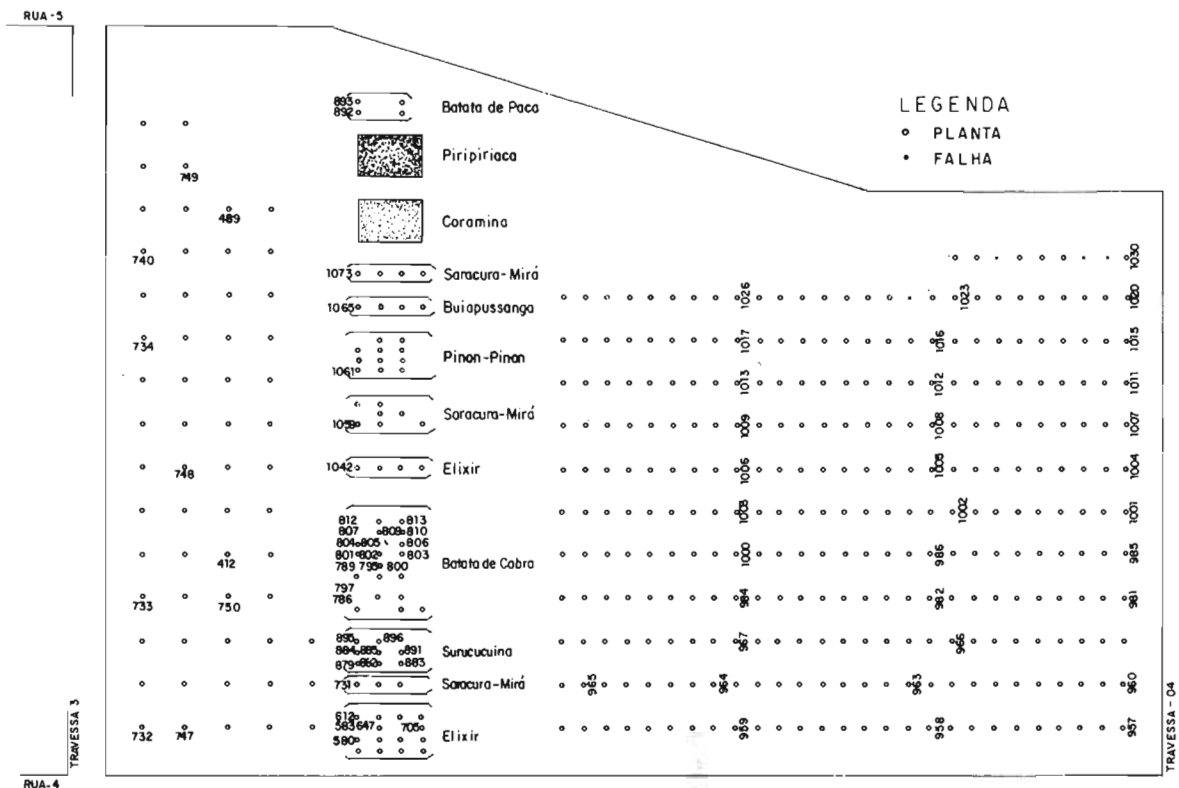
RUA-5

LEGENDA
PLANTA
FALHA

893
892
Batata de Paca

749

Piripiriaca

489

Coramina

740
1073 Saracura-Mirá
1030

1065 Buiapussanga
1026
1023
1020

734
Pinon-Pinon
1017
1016
1015

1061
1013
1012
1011

1059 Saracura-Mirá
1009
1008
1007

748
1042 Elixir
1006
1005
1004

1003
1002
1001

812 813
807 809 810
804 805 806
801 802 803
789 795 800
412
Batata de Cobra
1000
986
985

797
786
733
750
984
982
981

890 896
884 885 891
879 882 883
Surucucuina
987
966

731 Saracura-Mirá
965
964
963
960

612
583 647 705
580
732
747
Elixir
969
958
957

TRAVESSA 3
TRAVESSA - 04
RUA-4